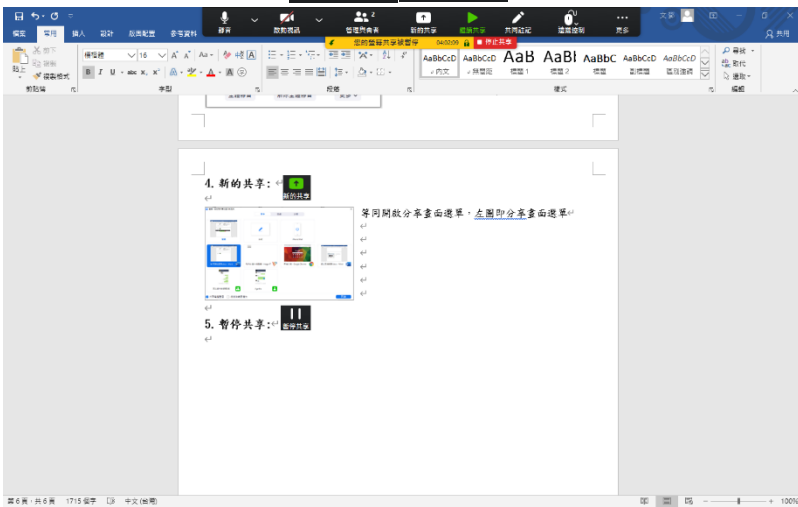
檔案 常用 插入 設計 版面配置 參考資料

語音 啟動視訊 管理與會者 2 新的共享 繼續共享 共同註記 遠端控制 更多

您的螢幕共享被暫停 04:02:09 停止共享

共用

剪貼簿 字型 段落 樣式 編輯

AaBbCcD 內文 AaBbCcD 無間距 AaB 標題 1 AaBl 標題 2 AaBbC 標題 AaBbCcD 副標題 AaBbCcD 區別強調

尋找 取代 選取

4. 新的共享：新的共享

等同開啟分享畫面選單，點圖即分享畫面選單

5. 暫停共享：暫停共享

第 6 頁，共 6 頁 1715 個字 中文 (台灣) 100%